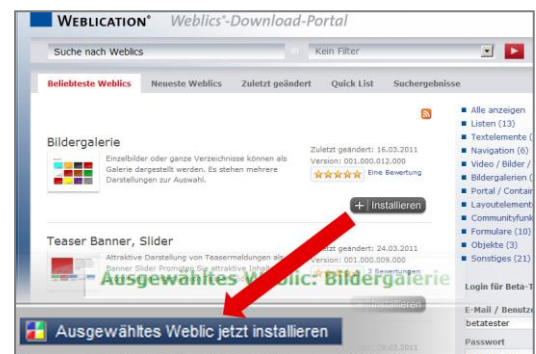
WEBLICATION® Weblics®-Download-Portal

Suche nach Weblics

Kein Filter

Beliebteste Weblics | Neueste Weblics | Zuletzt geändert | Quick List | Suchergebnisse

Bildergalerie

Einzelbilder oder ganze Verzeichnisse können als Galerie dargestellt werden. Es stehen mehrere Darstellungen zur Auswahl.

Zuletzt geändert: 16.03.2011
Version: 001.000.012.000
Eine Bewertung

+ Installieren

Teaser Banner, Slider

Attraktive Darstellung von Teasermeldungen als Banner Slider Prompten Sie attraktive Inhal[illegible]

Zuletzt geändert: 24.03.2011
Version: 001.000.009.000
2 Bewertungen

Ausgewähltes Weblic: Bildergalerie

Ausgewähltes Weblic jetzt installieren

■ Alle anzeigen
■ Listen (13)
■ Textelemente (
■ Navigation (6)
■ Video / Bilder /
■ Bildergalerien (
■ Portal / Contair
■ Layoutelement
■ Communityfunk
■ Formulare (10)
■ Objekte (3)
■ Sonstiges (21)

Login für Beta-T

E-Mail / Benutze
betatester
Passwort